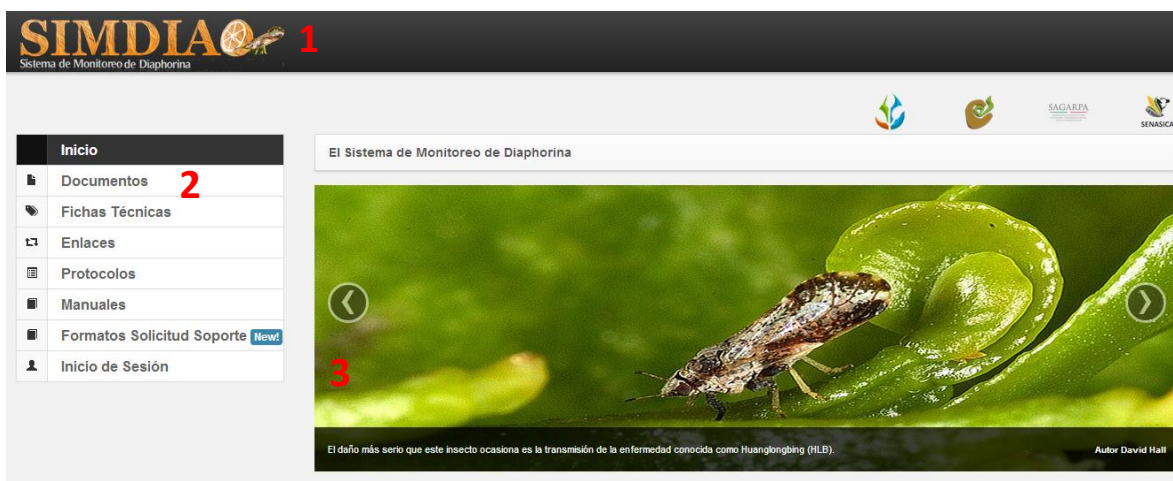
SIMDIA
Sistema de Monitoreo de Diaphorina
1

SAGARPA
SENASICA

Inicio
Documentos
Fichas Técnicas
Enlaces
Protocolos
Manuales
Formatos Solicitud Soporte New!
Inicio de Sesión

2

El Sistema de Monitoreo de Diaphorina

3

El daño más serio que este insecto ocasiona es la transmisión de la enfermedad conocida como Huanglongbing (HLB).

Autor David Hall